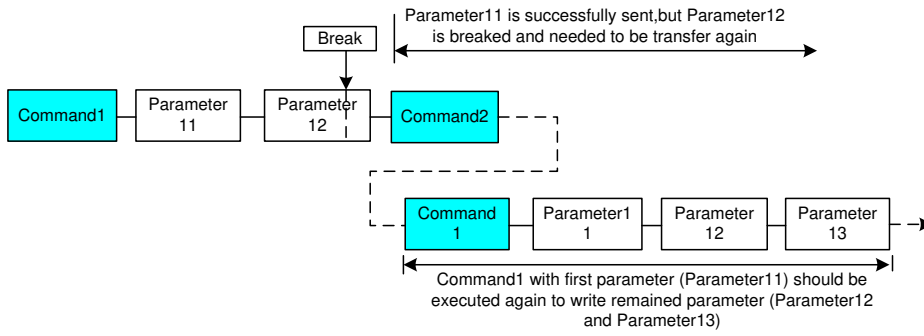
Parameter11 is successfully sent,but Parameter12 is breaked and needed to be transfer again

Break

Command1

Parameter 11

Parameter 12

Command2

Command 1

Parameter1 1

Parameter 12

Parameter 13

Command1 with first parameter (Parameter11) should be executed again to write remained parameter (Parameter12 and Parameter13)